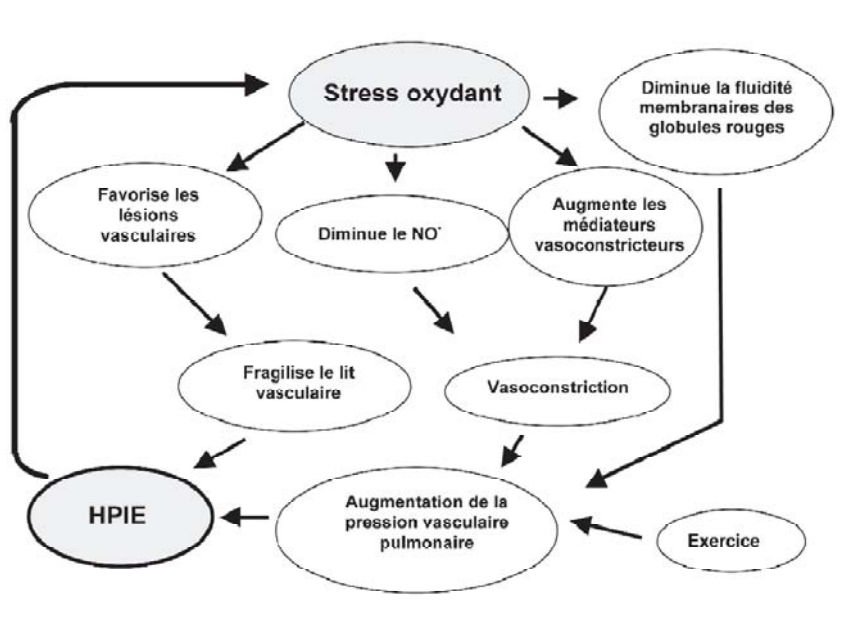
Stress oxydant

Diminue la fluidité membranaires des globules rouges

Favorise les lésions vasculaires

Diminue le NO$^{\cdot}$

Augmente les médiateurs vasoconstricteurs

Fragilise le lit vasculaire

Vasoconstriction

HPIE

Augmentation de la pression vasculaire pulmonaire

Exercice